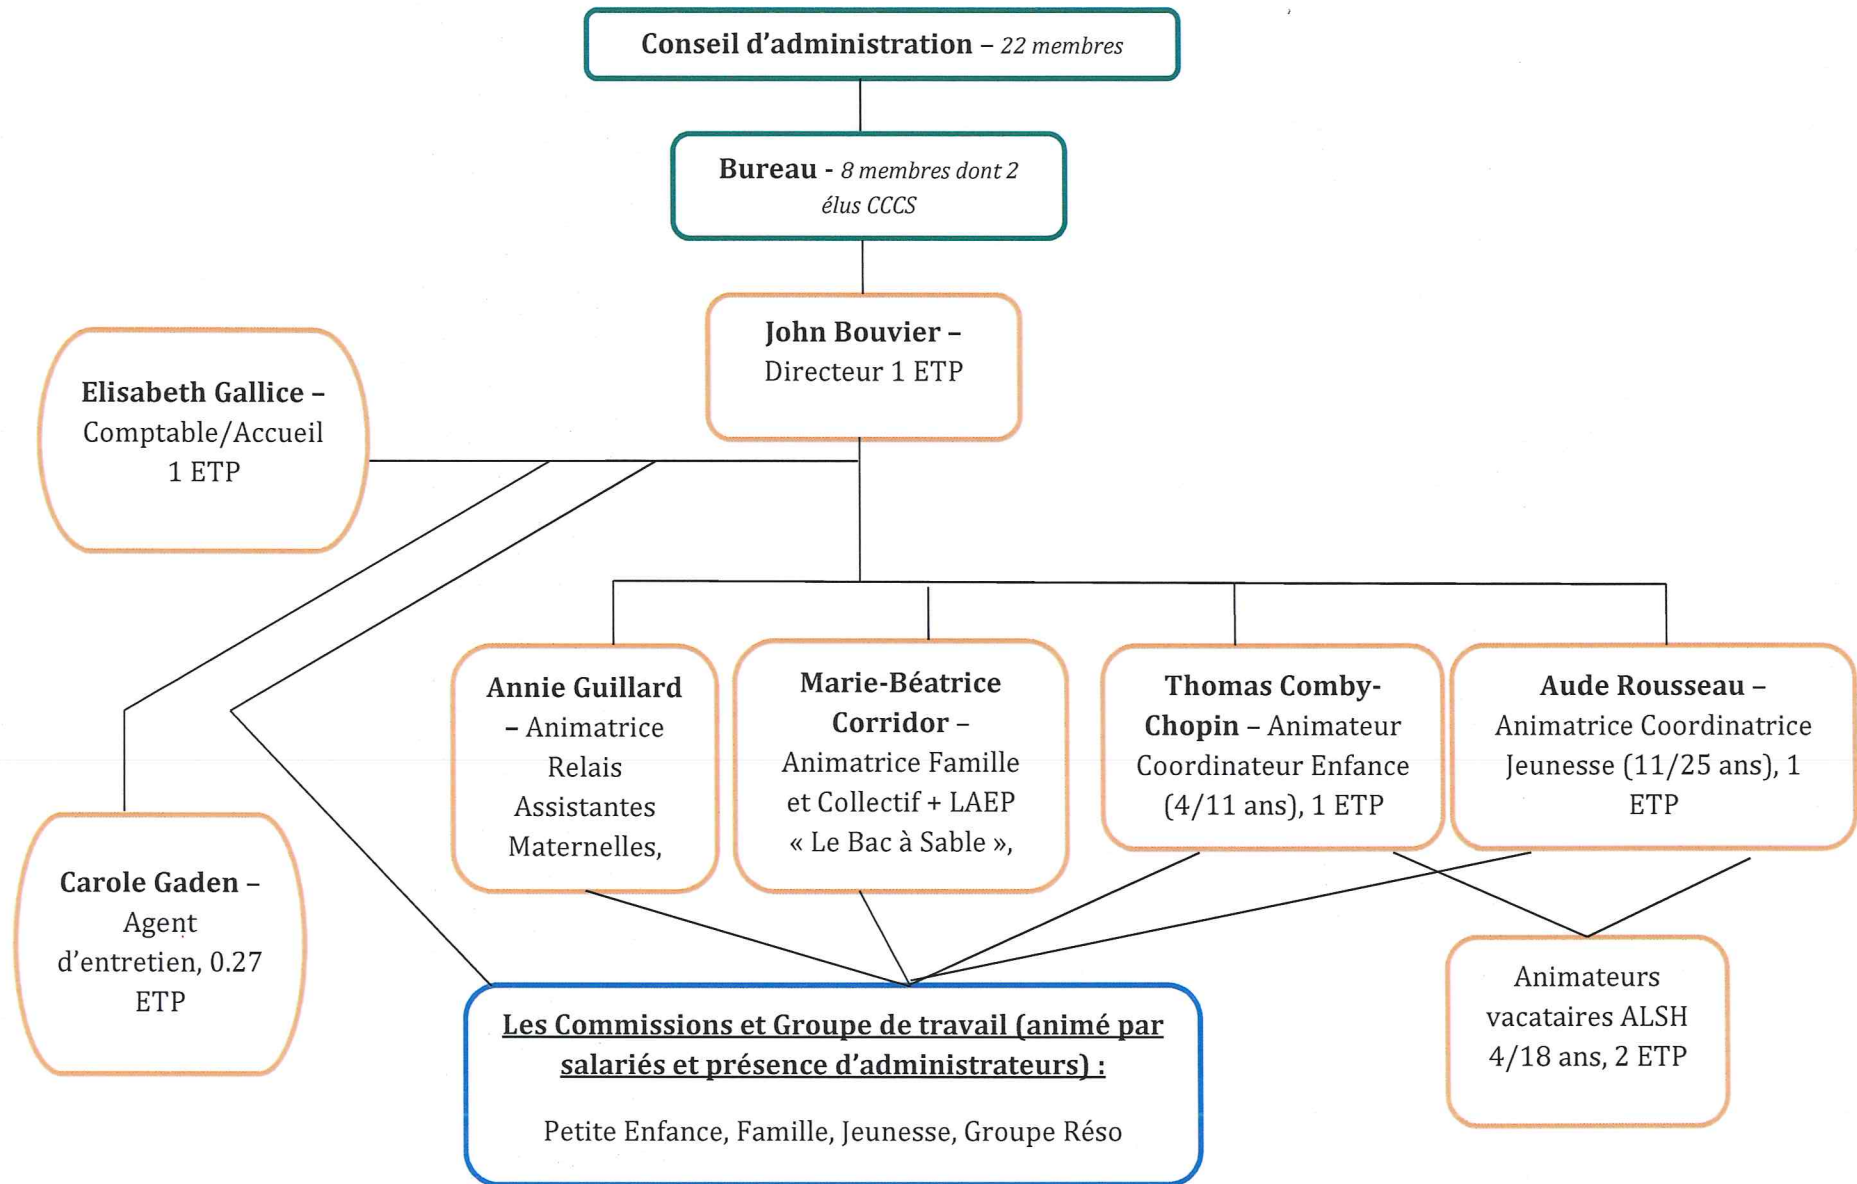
**Conseil d'administration** – *22 membres*

**Bureau** - *8 membres dont 2 élus CCCS*

**John Bouvier** – Directeur 1 ETP

**Elisabeth Gallice** – Comptable/Accueil 1 ETP

**Annie Guillard** – Animatrice Relais Assistantes Maternelles,

**Marie-Béatrice Corridor** – Animatrice Famille et Collectif + LAEP « Le Bac à Sable »,

**Thomas Comby-Chopin** – Animateur Coordinateur Enfance (4/11 ans), 1 ETP

**Aude Rousseau** – Animatrice Coordinatrice Jeunesse (11/25 ans), 1 ETP

**Carole Gaden** – Agent d'entretien, 0.27 ETP

**Les Commissions et Groupe de travail (animé par salariés et présence d'administrateurs) :**

Petite Enfance, Famille, Jeunesse, Groupe Réso

Animateurs vacataires ALSH 4/18 ans, 2 ETP